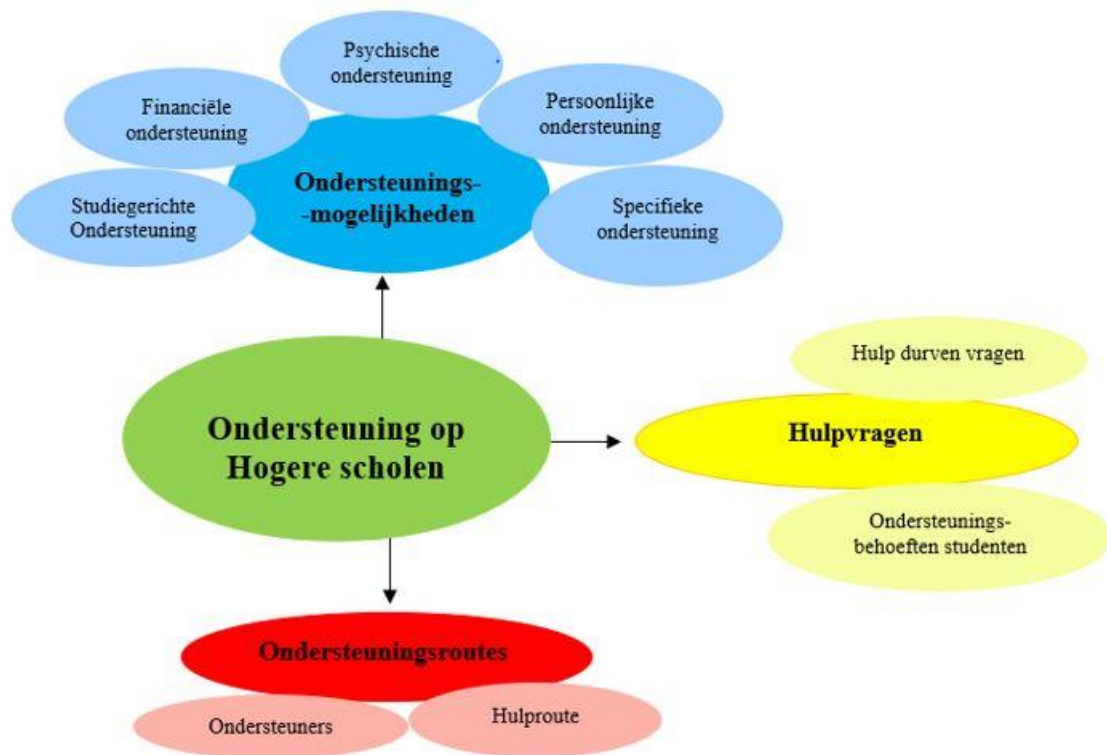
Psychische ondersteuning

Financiële ondersteuning

Persoonlijke ondersteuning

Ondersteunings--mogelijkheden

Studiegerichte Ondersteuning

Specifieke ondersteuning

Hulp durven vragen

Ondersteuning op Hogere scholen

Hulpvragen

Ondersteuningsbehoeften studenten

Ondersteuningsroutes

Ondersteuners

Hulproute